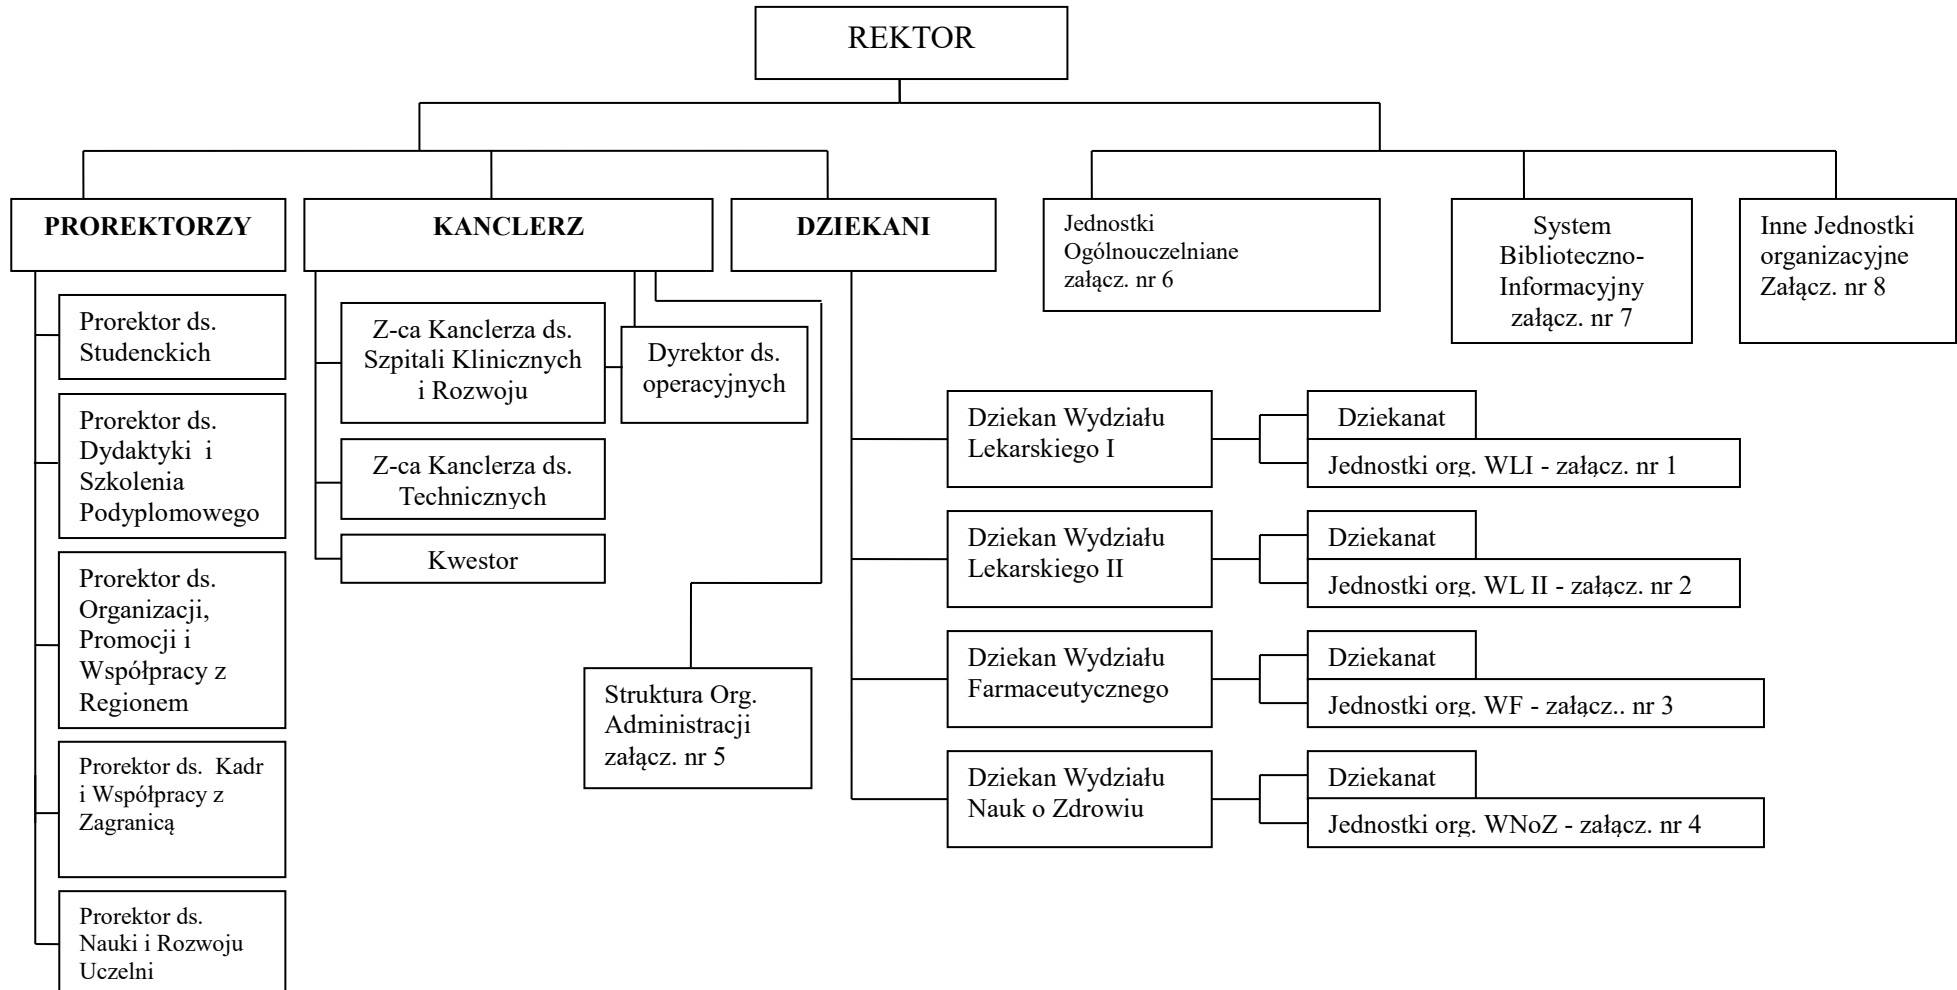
REKTOR

PROREKTORZY

Prorektor ds. Studenckich

Prorektor ds. Dydaktyki i Szkolenia Podyplomowego

Prorektor ds. Organizacji, Promocji i Współpracy z Regionem

Prorektor ds. Kadr i Współpracy z Zagranicą

Prorektor ds. Nauki i Rozwoju Uczelni

KANCLERZ

Z-ca Kanclerza ds. Szpitali Klinicznych i Rozwoju

Dyrektor ds. operacyjnych

Z-ca Kanclerza ds. Technicznych

Kwestor

Struktura Org. Administracji załącz. nr 5

DZIEKANI

Dziekan Wydziału Lekarskiego I

Dziekanat

Jednostki org. WLI - załącz. nr 1

Dziekan Wydziału Lekarskiego II

Dziekanat

Jednostki org. WL II - załącz. nr 2

Dziekan Wydziału Farmaceutycznego

Dziekanat

Jednostki org. WF - załącz.. nr 3

Dziekan Wydziału Nauk o Zdrowiu

Dziekanat

Jednostki org. WNoZ - załącz. nr 4

Jednostki Ogólnouczelniane załącz. nr 6

System Biblioteczno-Informacyjny załącz. nr 7

Inne Jednostki organizacyjne Załącz. nr 8